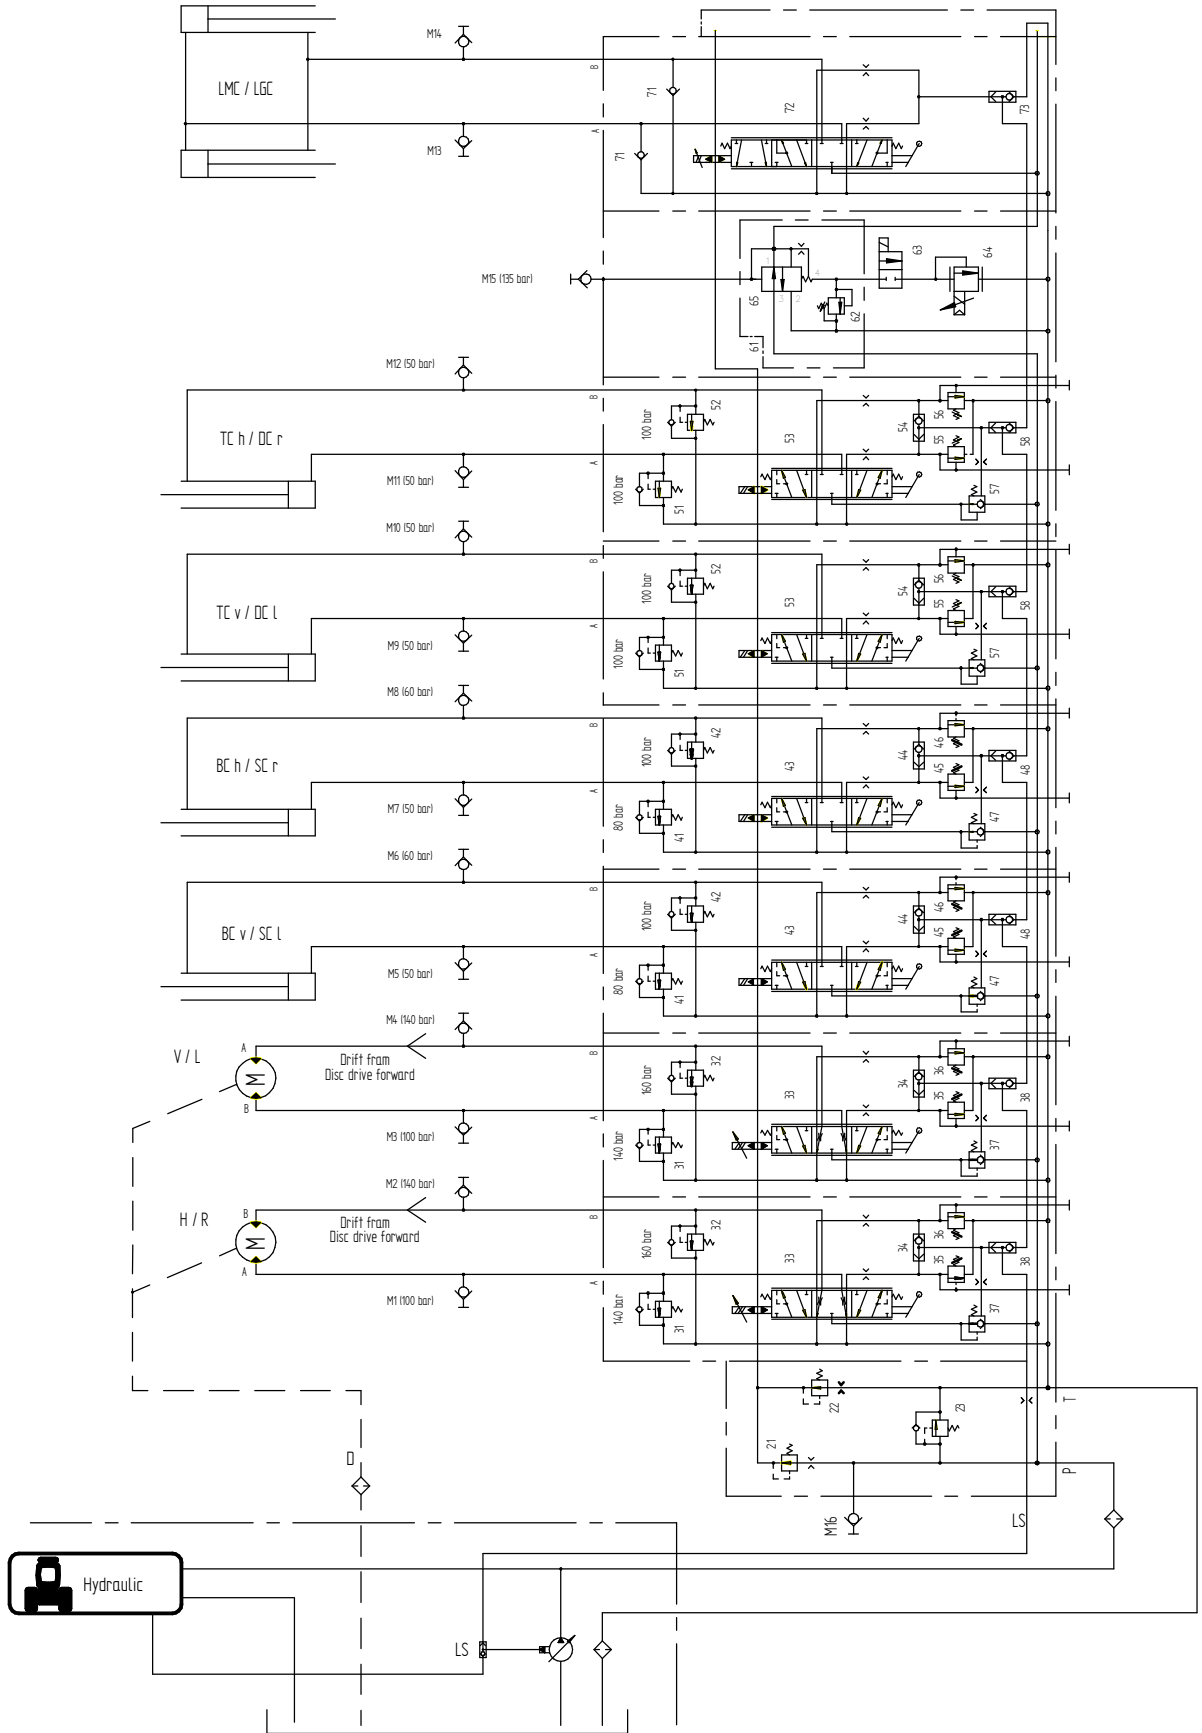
LMC / LGC

M14

M13

B

A

71

71

72

73

M15 (135 bar)

65

63

64

62

61

M12 (50 bar)

TC h / DC r

M11 (50 bar)

B

A

100 bar

52

100 bar

51

53

54

56

55

58

57

M10 (50 bar)

TC v / DC l

M9 (50 bar)

B

A

100 bar

52

100 bar

51

53

54

56

55

58

57

M8 (60 bar)

BC h / SC r

M7 (50 bar)

B

A

100 bar

42

80 bar

41

43

44

46

45

48

47

M6 (60 bar)

BC v / SC l

M5 (50 bar)

B

A

100 bar

42

80 bar

41

43

44

46

45

48

47

M4 (140 bar)

V / L

A

M

B

Drift from Disc drive forward

M3 (100 bar)

B

A

160 bar

32

140 bar

31

33

34

36

35

38

37

M2 (140 bar)

H / R

B

M

A

Drift from Disc drive forward

M1 (100 bar)

B

A

160 bar

32

140 bar

31

33

34

36

35

38

37

22

23

21

T

P

D

M16

LS

Hydraulic

LS